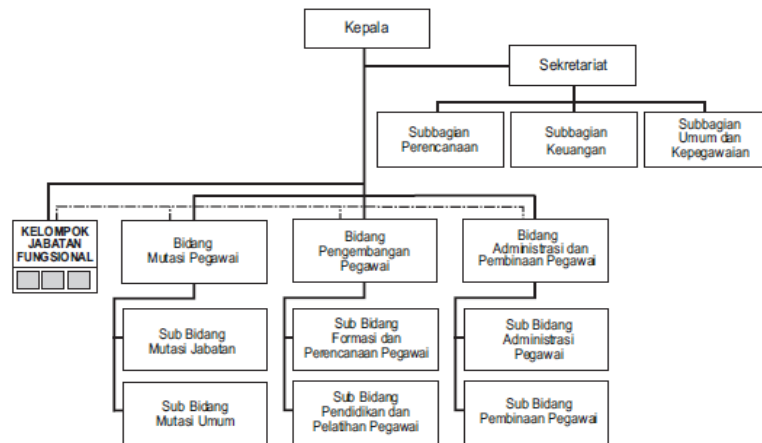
Kepala

Sekretariat

Subbagian Perencanaan

Subbagian Keuangan

Subbagian Umum dan Kepegawaian

KELOMPOK JABATAN FUNGSIONAL

Bidang Mutasi Pegawai

Bidang Pengembangan Pegawai

Bidang Administrasi dan Pembinaan Pegawai

Sub Bidang Mutasi Jabatan

Sub Bidang Mutasi Umum

Sub Bidang Formasi dan Perencanaan Pegawai

Sub Bidang Pendidikan dan Pelatihan Pegawai

Sub Bidang Administrasi Pegawai

Sub Bidang Pembinaan Pegawai